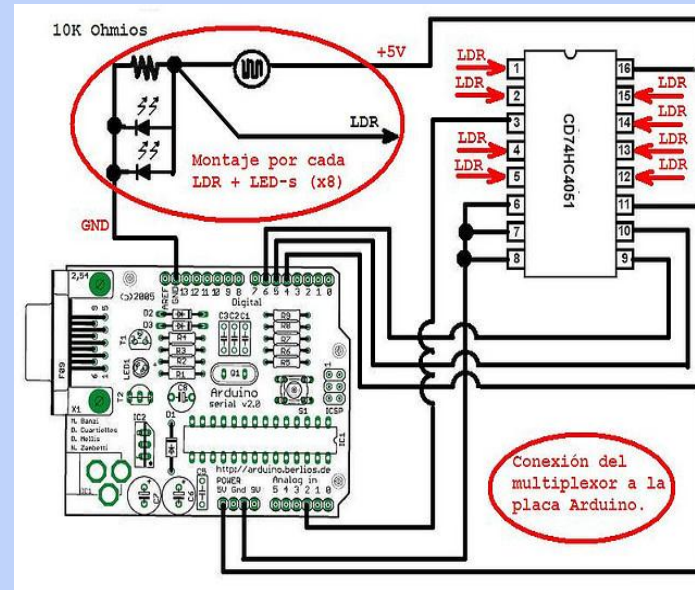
10K Ohmios

+5V

LDR

Montaje por cada LDR + LED-s (x8)

GND

LDR
LDR
LDR
LDR

1
2
3
4
5
6
7
8

CD74HC4051

16
15
14
13
12
11
10
9

LDR
LDR
LDR
LDR

2,54
(>)2005
AREF GND 13 12 11 10 9 8 7 6 5 4 3 2 1 0
Digital
D2
D3
D4
D5
R4
R3
R2
R1
C3 C2 C1
R9
R8
R7
R6
R5
T1
LED1
T2
X1
F09
C8
Q1
Arduino
serial v2.0
S1
ICSP
IC2
D1
IC1
M. Banzi
D. Cuartielles
D. Mellis
N. Zambetti
C6
C5
http://arduino.berlios.de
POWER
5V Gnd 9V
Analog in
5 4 3 2 1 0

Conexión del multiplexor a la placa Arduino.